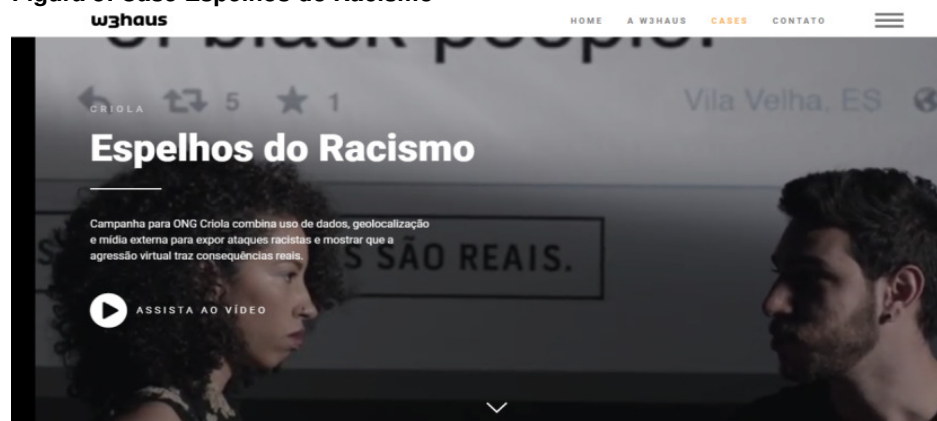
Figura 3: Caso Espelhos do Racismo

w3haus

HOME A W3HAUS CASES CONTATO

of black people.

5 1 Vila Velha, ES

CRIOLA

Espelhos do Racismo

Campanha para ONG Criola combina uso de dados, geolocalização e mídia externa para expor ataques racistas e mostrar que a agressão virtual traz consequências reais.

S SÃO REAIS.

ASSISTA AO VÍDEO